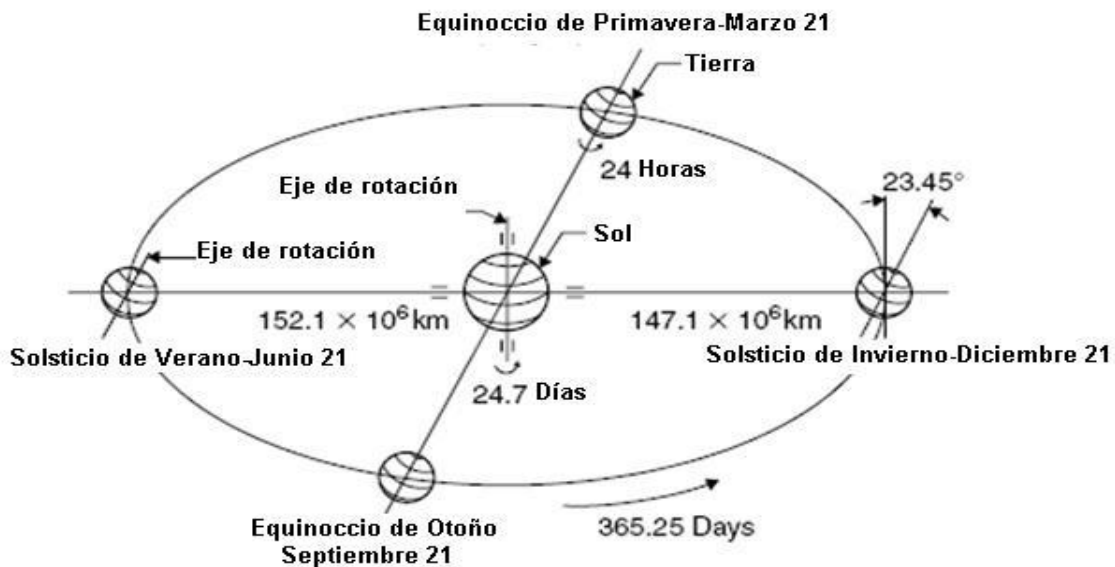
Equinoccio de Primavera-Marzo 21

Tierra

24 Horas

Eje de rotación

23.45°

Sol

Eje de rotación

$152.1 \times 10^6$km

$147.1 \times 10^6$km

Solsticio de Verano-Junio 21

Solsticio de Invierno-Diciembre 21

24.7 Días

Equinoccio de Otoño
Septiembre 21

365.25 Days